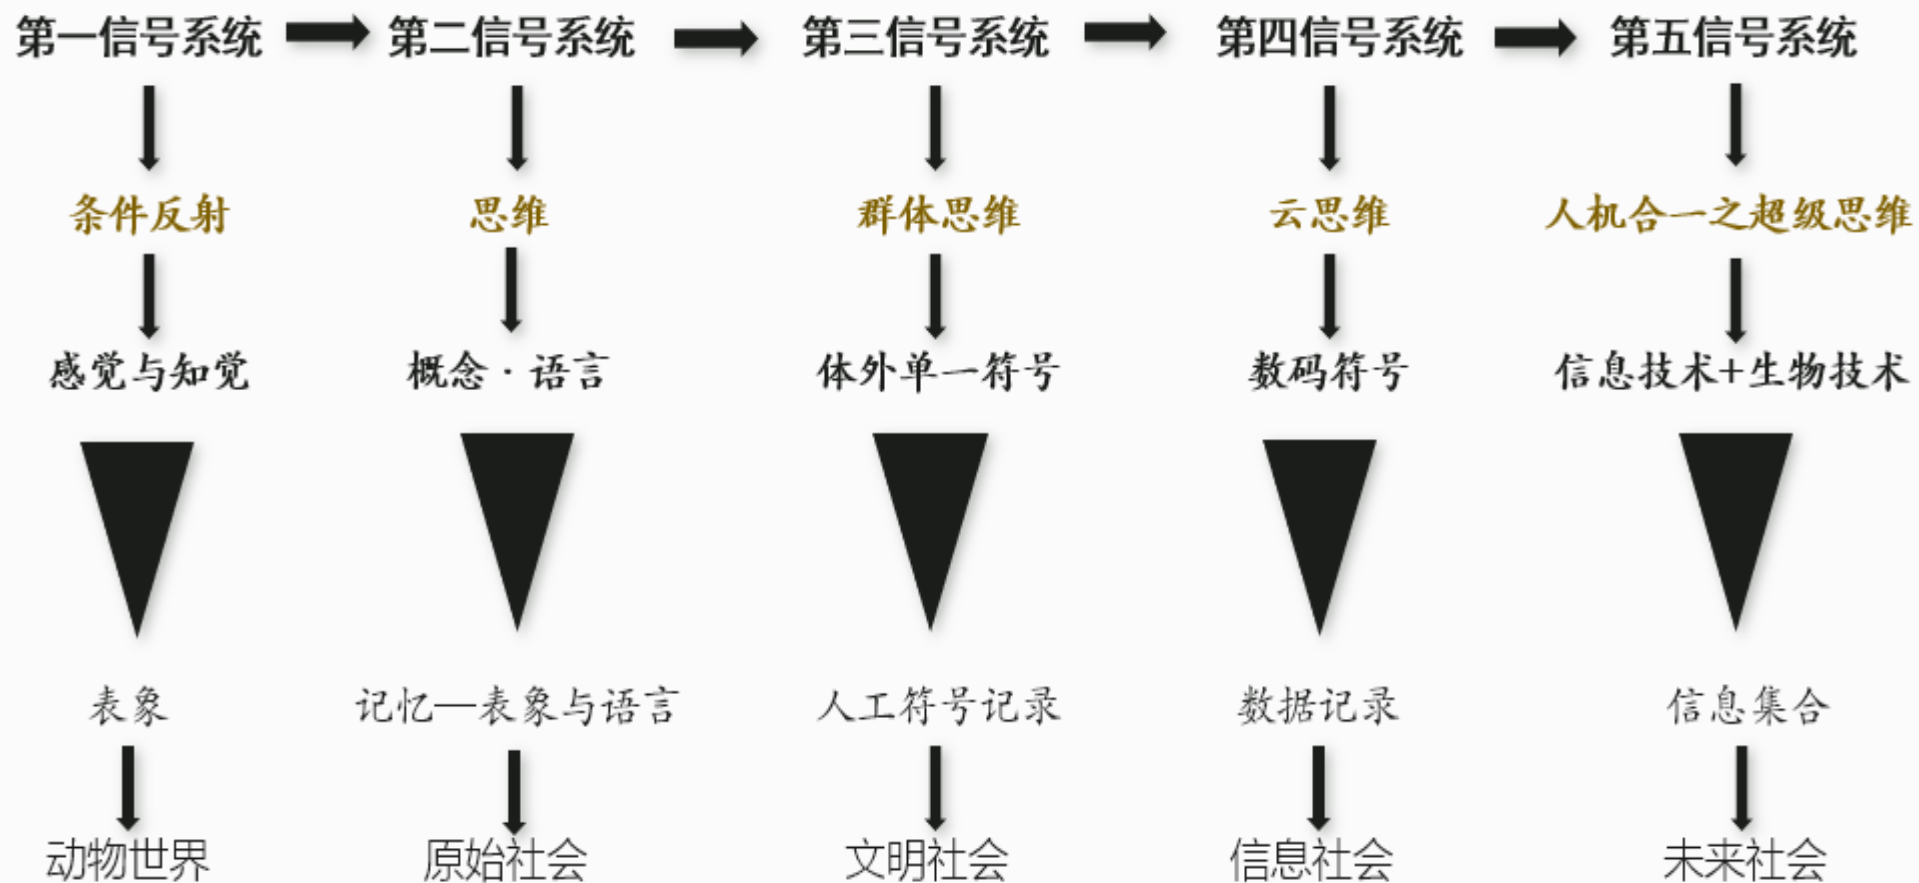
第一信号系统 第二信号系统 第三信号系统 第四信号系统 第五信号系统

条件反射 思维 群体思维 云思维 人机合一之超级思维

感觉与知觉 概念 · 语言 体外单一符号 数码符号 信息技术+生物技术

表象 记忆—表象与语言 人工符号记录 数据记录 信息集合

动物世界 原始社会 文明社会 信息社会 未来社会